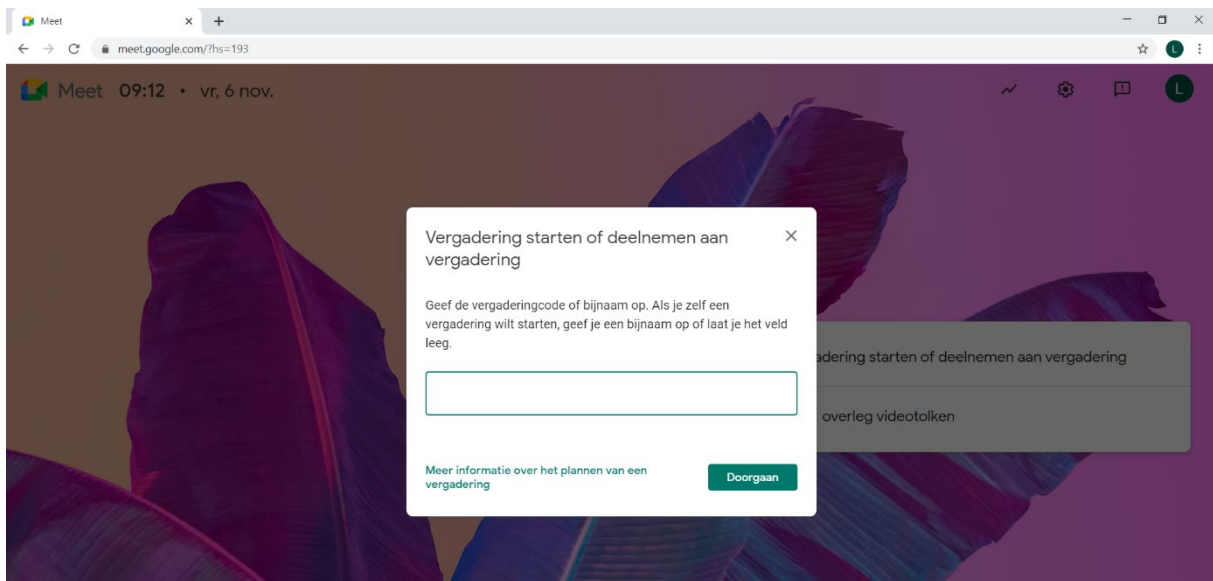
Meet
meet.google.com/?hs=193
L
Meet 09:12 • vr. 6 nov.
L

Vergadering starten of deelnemen aan vergadering

Geef de vergaderingcode of bijnaam op. Als je zelf een vergadering wilt starten, geef je een bijnaam op of laat je het veld leeg.

Meer informatie over het plannen van een vergadering
Doorgaan

adering starten of deelnemen aan vergadering
overleg videotolken